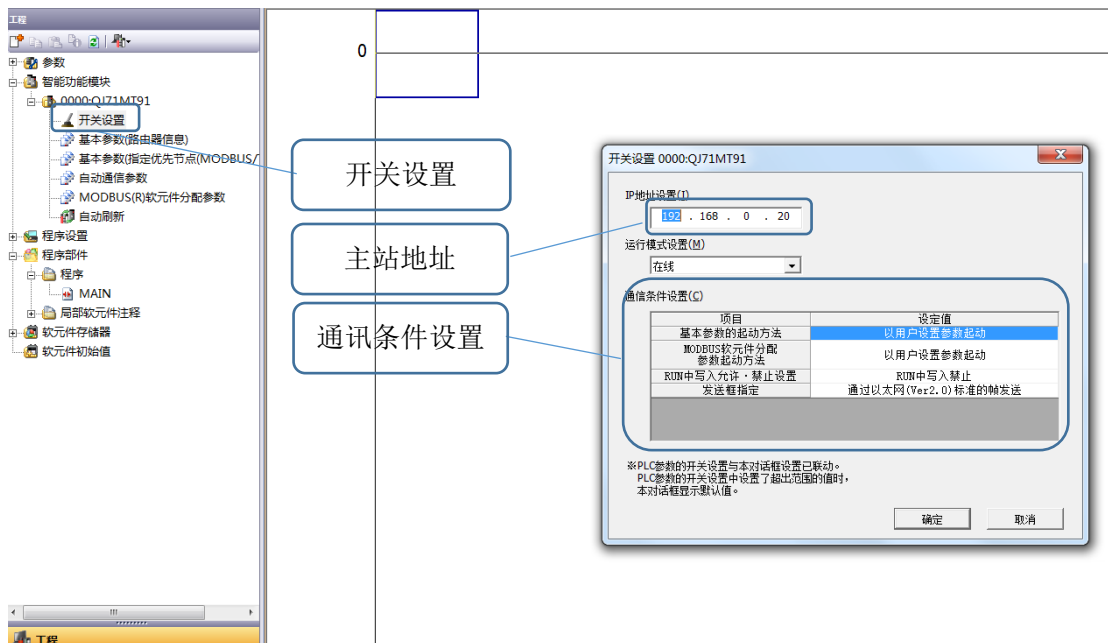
工程

参数
智能功能模块
0000:QJ71MT91
开关设置
基本参数(路由器信息)
基本参数(指定优先节点(MODBUS/
自动通信参数
MODBUS(R)软元件分配参数
自动刷新
程序设置
程序部件
程序
MAIN
局部软元件注释
软元件存储器
软元件初始值

工程

0

开关设置

主站地址

通讯条件设置

开关设置 0000:QJ71MT91

IP地址设置(I)
192 . 168 . 0 . 20

运行模式设置(M)
在线

通信条件设置(C)

| 项目 | 设定值 |
|---|---|
| 基本参数的起动方法 | 以用户设置参数起动 |
| MODBUS软元件分配参数起动方法 | 以用户设置参数起动 |
| RUN中写入允许・禁止设置 | RUN中写入禁止 |
| 发送框指定 | 通过以太网(Ver2.0)标准的帧发送 |

※PLC参数的开关设置与本对话框设置已联动。
PLC参数的开关设置中设置了超出范围的值时，
本对话框显示默认值。

确定
取消